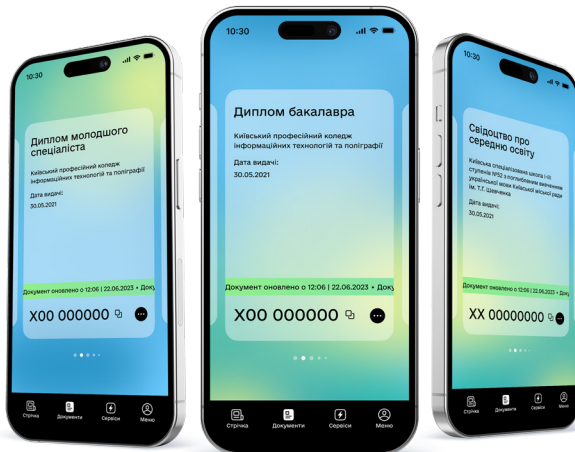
10:30

Диплом молодшого спеціаліста

Київський професійний коледж інформаційних технологій та поліграфії

Дата видачі:
30.05.2021

Документ оновлено о 12:06 | 22.06.2023 • Док

X00 000000

Стрічка
Документи
Сервіси
Меню

10:30

Диплом бакалавра

Київський професійний коледж інформаційних технологій та поліграфії

Дата видачі:
30.05.2021

Документ оновлено о 12:06 | 22.06.2023 • Доку

X00 000000

Стрічка
Документи
Сервіси
Меню

Свідоцтво про середню освіту

Київська спеціалізована школа I-III ступенів №52 з поглибленим вивченням української мови Київської міської ради ім. Т.Г. Шевченка

Дата видачі:
30.05.2021

Документ оновлено о 12:06 | 22.06.2023 • Док

XX 00000000

Стрічка
Документи
Сервіси
Меню